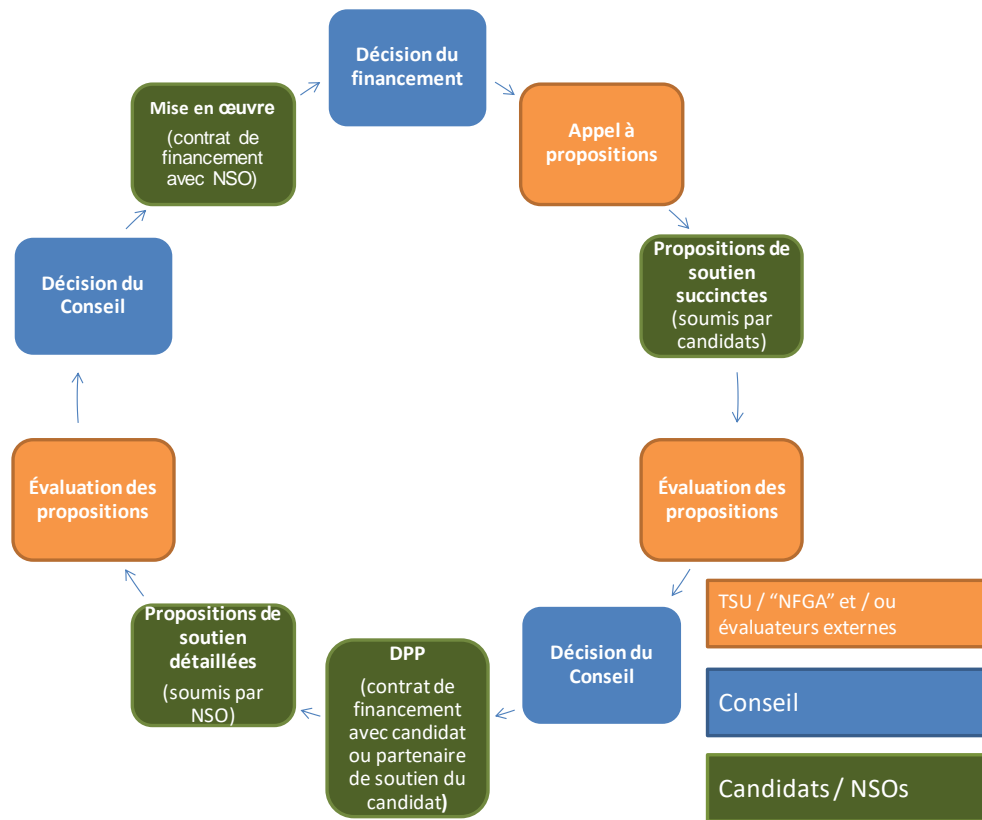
Décision du financement

Appel à propositions

Propositions de soutien succinctes (soumis par candidats)

Évaluation des propositions

Décision du Conseil

DPP (contrat de financement avec candidat ou partenaire de soutien du candidat)

Propositions de soutien détaillées (soumis par NSO)

Évaluation des propositions

Décision du Conseil

Mise en œuvre (contrat de financement avec NSO)

TSU / "NFGA" et / ou évaluateurs externes

Conseil

Candidats / NSOs